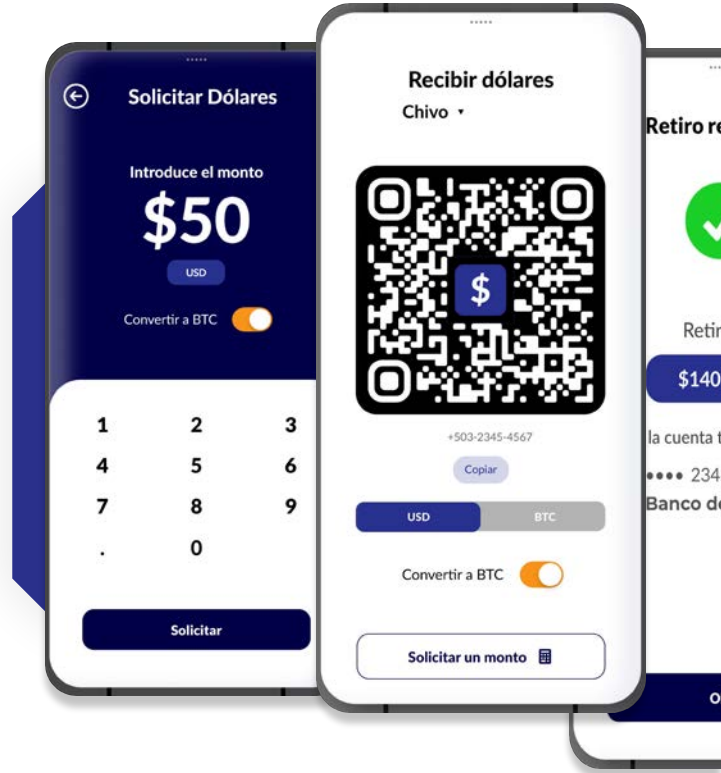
Solicitar Dólares

Introduce el monto
$50
USD
Convertir a BTC

1 2 3
4 5 6
7 8 9
. 0

Solicitar

Recibir dólares
Chivo ▾

$

+503-2345-4567
Copiar

USD BTC

Convertir a BTC

Solicitar un monto

Retiro re

Retir
$140
la cuenta t
•••• 234
Banco de

O